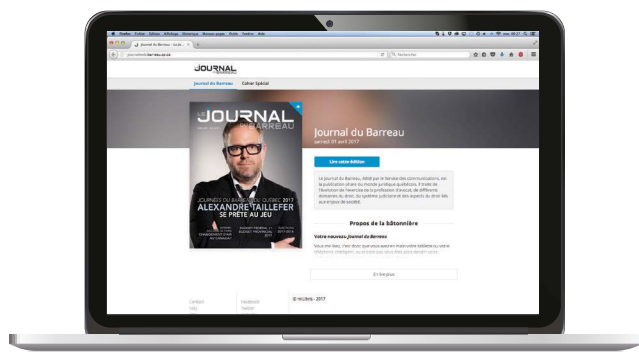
Firefox Fichier Édition Affichage Historique Marque-pages Outils Fenêtre Aide

Journal du Barreau - Le Jo...

journalbarreau.qc.ca

Rechercher

JOURNAL BARREAU

Journal du Barreau

Cahier Spécial

JOURNAL BARREAU

JOURNÉES DU BARREAU DU QUÉBEC 2017

ALEXANDRE TAILLEFER SE PRÊTE AU JEU

Journal du Barreau

samedi 01 avril 2017

Lire cette édition

Le Journal du Barreau, édité par le Service des communications, est la publication phare du monde juridique québécois. Il traite de l'évolution de l'exercice de la profession d'avocat, de différents domaines du droit, du système judiciaire et des aspects du droit liés aux enjeux de société.

Propos de la bâtonnière

Votre nouveau Journal du Barreau

Vous me lisez, c'est donc que vous avez en main votre tablette ou votre téléphone intelligent, ou encore que vous êtes assis devant votre

En lire plus

Contact

FAQ

Facebook

Twitter

© mlcbrts - 2017